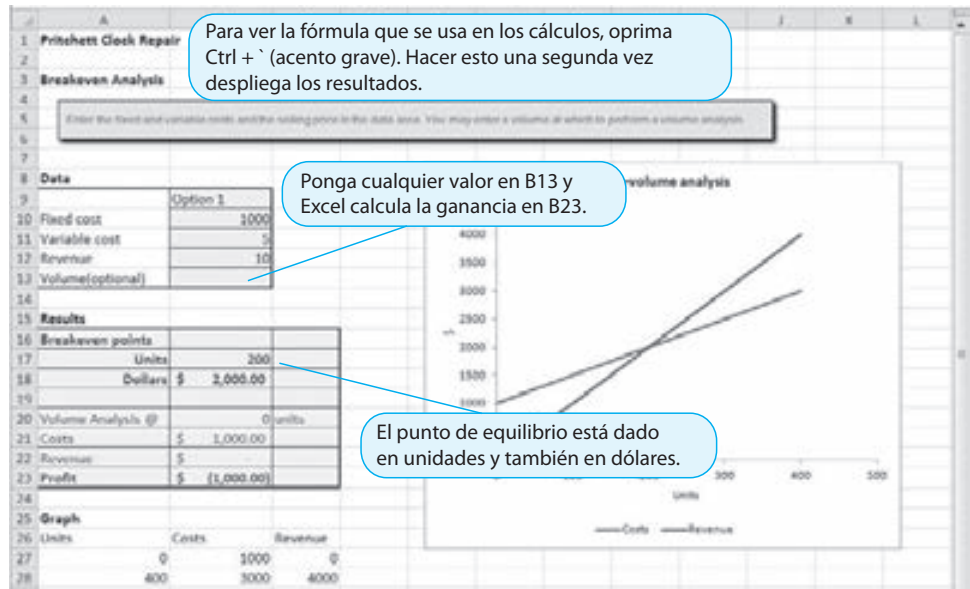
Para ver la fórmula que se usa en los cálculos, oprima Ctrl + ` (acento grave). Hacer esto una segunda vez despliega los resultados.

| | A | B | C |
|---|---|---|---|
| 1 | Pritchett Clock Repair | | |
| 2 | | | |
| 3 | Breakeven Analysis | | |
| 4 | | | |
| 5 | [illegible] | | |
| 6 | | | |
| 7 | | | |
| 8 | Data | | |
| 9 | | Option 1 | |
| 10 | Fixed cost | 1000 | |
| 11 | Variable cost | 5 | |
| 12 | Revenue | 10 | |
| 13 | Volume(optional) | | |
| 14 | | | |
| 15 | Results | | |
| 16 | Breakeven points | | |
| 17 | Units | 200 | |
| 18 | Dollars | $ 2,000.00 | |
| 19 | | | |
| 20 | Volume Analysis @ | 0 | units |
| 21 | Costs | $ 1,000.00 | |
| 22 | Revenue | $ - | |
| 23 | Profit | $ (1,000.00) | |
| 24 | | | |
| 25 | Graph | | |
| 26 | Units | Costs | Revenue |
| 27 | 0 | 1000 | 0 |
| 28 | 400 | 3000 | 4000 |

Ponga cualquier valor en B13 y Excel calcula la ganancia en B23.

volume analysis

4000
3500
3000
2500
2000
1500
1000
$

300 400 500
Units

Costs Revenue

El punto de equilibrio está dado en unidades y también en dólares.